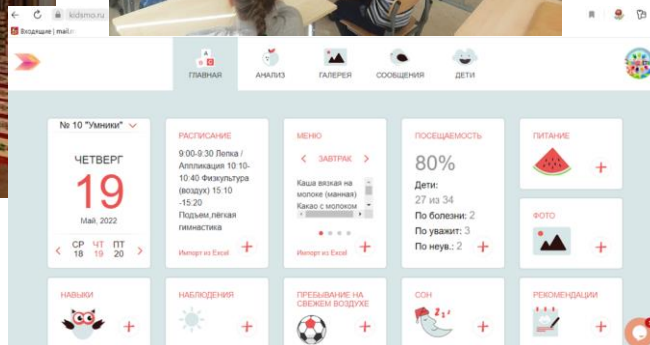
kidsmo.ru

Входящие | mail.r

ГЛАВНАЯ

АНАЛИЗ

ГАЛЕРЕЯ

СООБЩЕНИЯ

ДЕТИ

№ 10 "Умники"

ЧЕТВЕРГ

19

Май, 2022

СР 18 ЧТ 19 ПТ 20

РАСПИСАНИЕ

9:00-9:30 Лепка / Аппликация 10:10-10:40 Физкультура (воздух) 15:10 -15:20 Подъем,лёгкая гимнастика

Импорт из Excel

МЕНЮ

ЗАВТРАК

Каша вязкая на молоке (манная) Какао с молоком

Импорт из Excel

ПОСЕЩАЕМОСТЬ

80%

Дети: 27 из 34

По болезни: 2

По уважит: 3

По неув.: 2

ПИТАНИЕ

ФОТО

НАВЫКИ

НАБЛЮДЕНИЯ

ПРЕБЫВАНИЕ НА СВЕЖЕМ ВОЗДУХЕ

СОН

РЕКОМЕНДАЦИИ